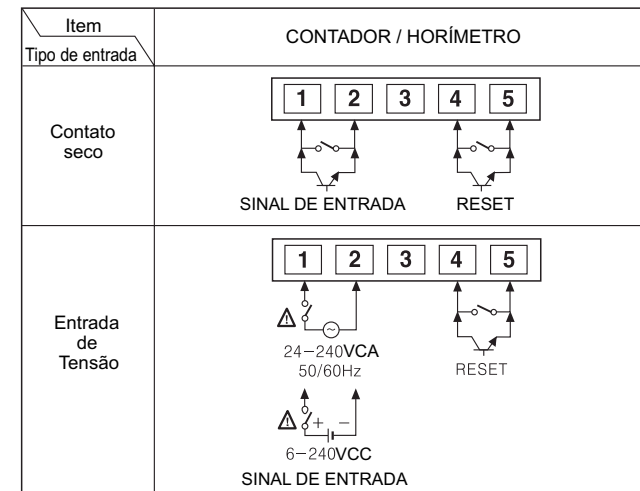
| Item / Tipo de entrada | CONTADOR / HORÍMETRO |
|---|---|
| Contato seco | 1 2 3 4 5<br>SINAL DE ENTRADA RESET |
| Entrada de Tensão | 1 2 3 4 5<br>24−240VCA 50/60Hz<br>RESET<br>+ −<br>6−240VCC<br>SINAL DE ENTRADA |